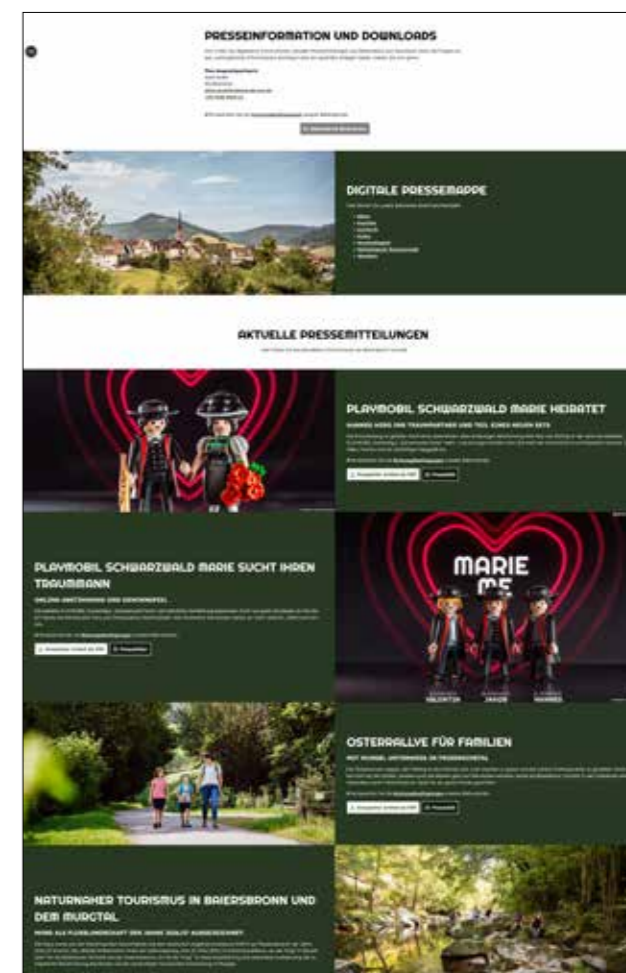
PRESSEINFORMATION UND DOWNLOADS

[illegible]

DIGITALE PRESSEMAPPE

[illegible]

AKTUELLE PRESSEMITTEILUNGEN

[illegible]

PLAYMOBIL SCHWARZWALD MARIE HEIRATET

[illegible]

PLAYMOBIL SCHWARZWALD MARIE SUCHT IHREN TRAUMMANN

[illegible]

MARIE ME

OSTERRALLYE FÜR FAMILIEN

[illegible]

NATURNAHER TOURISMUS IN BAIERSBRONN UND DEM MURGTAL

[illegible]